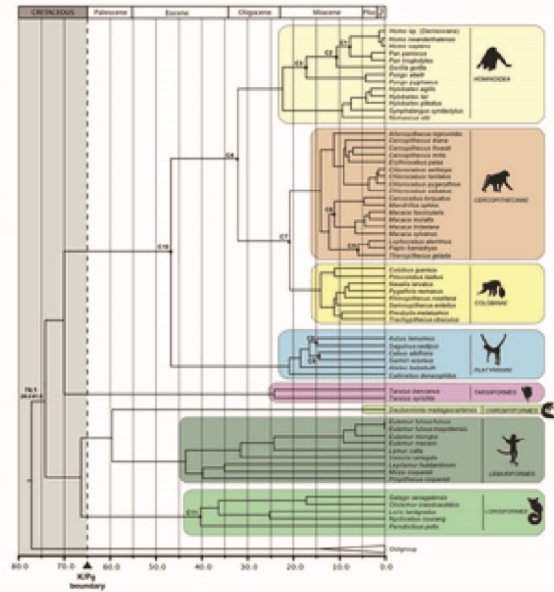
CRETACEOUS | Paleocene | Eocene | Oligocene | Miocene | Plio

Homo sp. (Denisova)
Homo neanderthalensis
Homo sapiens
Pan paniscus
Pan troglodytes
Gorilla gorilla
Pongo abelii
Pongo pygmaeus
Hylobates agilis
Hylobates lar
Hylobates pileatus
Symphalangus syndactylus
Nomascus siki
HOMINOIDEA

Allenopithecus nigroviridis
Cercopithecus diana
Cercopithecus lhoesti
Cercopithecus mitis
Erythrocebus patas
Chlorocebus aethiops
Chlorocebus tantalus
Chlorocebus pygerythrus
Chlorocebus sabaeus
Cercocebus torquatus
Mandrillus sphinx
Macaca fascicularis
Macaca mulatta
Macaca thibetana
Macaca sylvanus
Lophocebus aterrimus
Papio hamadryas
Theropithecus gelada
CERCOPITHECINAE

Colobus guereza
Piliocolobus badius
Nasalis larvatus
Pygathrix nemaeus
Rhinopithecus roxellana
Semnopithecus entellus
Presbytis melalophos
Trachypithecus obscurus
COLOBINAE

Aotus lemurinus
Saguinus oedipus
Cebus albifrons
Saimiri sciureus
Alouatta belzebuth
Callicebus donacophilus
PLATYRRHINI

Tarsius bancanus
Tarsius syrichta
TARSIIFORMES

Daubentonia madagascariensis
CHIROMYIFORMES

Eulemur fulvus fulvus
Eulemur fulvus mayottensis
Eulemur mongoz
Eulemur macaco
Lemur catta
Varecia variegata
Lepilemur hubbardorum
Mirza coquereli
Propithecus coquereli
LEMURIFORMES

Galago senegalensis
Otolemur crassicaudatus
Loris tardigradus
Nycticebus coucang
Perodicticus potto
LORISIFORMES

Outgroup

C1 C2 C3 C4 C5 C6 C7 C8 C9 C10 C11

79.1
(68.2-91.1)

80.0 70.0 60.0 50.0 40.0 30.0 20.0 10.0 0.0

K/Pg
boundary